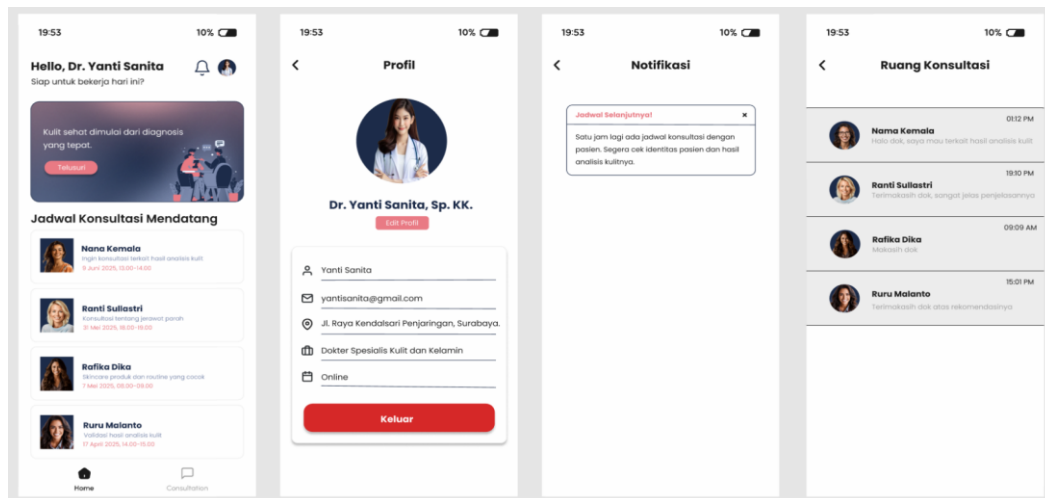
19:53

10%

Hello, Dr. Yanti Sanita

Siap untuk bekerja hari ini?

Kulit sehat dimulai dari diagnosis yang tepat.

Telusuri

Jadwal Konsultasi Mendatang

Nana Kemala
Ingin konsultasi terkait hasil analisis kulit
9 Juni 2025, 13.00-14.00

Ranti Suliastri
Konsultasi tentang jerawat parah
31 Mei 2025, 18.00-19.00

Rafika Dika
Skincare produk dan routine yang cocok
1 Mei 2025, 08.00-09.00

Ruru Malanto
Validasi hasil analisis kulit
17 April 2025, 14.00-15.00

Home

Consultation

19:53

10%

Profil

Dr. Yanti Sanita, Sp. KK.

Edit Profil

Yanti Sanita

yantisanita@gmail.com

Jl. Raya Kendalsari Penjaringan, Surabaya.

Dokter Spesialis Kulit dan Kelamin

Online

Keluar

19:53

10%

Notifikasi

Jadwal Selanjutnya!

Satu jam lagi ada jadwal konsultasi dengan pasien. Segera cek identitas pasien dan hasil analisis kulitnya.

19:53

10%

Ruang Konsultasi

01.12 PM
Nama Kemala
Halo dok, saya mau terkait hasil analisis kulit

19.10 PM
Ranti Suliastri
Terimakasih dok, sangat jelas penjelasannya

09.09 AM
Rafika Dika
Makasih dok

15.01 PM
Ruru Malanto
Terimakasih dok atas rekomendasinya